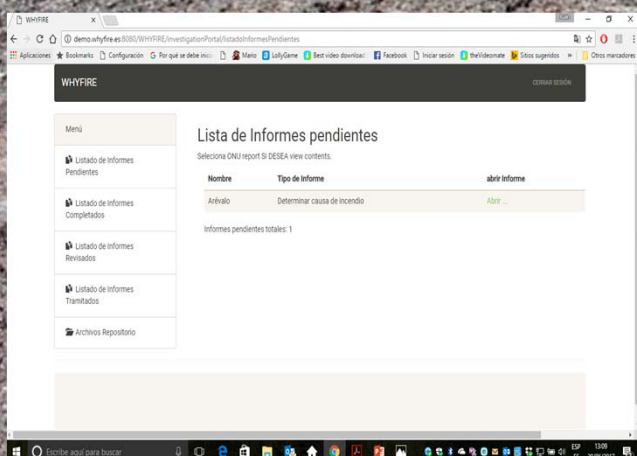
WHYFIRE ×

demo.whyfire.es:8080/WHYFIRE/investigationPortal/listadoInformesPendientes

Aplicaciones Bookmarks Configuración Por qué se debe inici Mario LollyGame Best video download Facebook Iniciar sesión theVideomate Sitios sugeridos » Otros marcadores

WHYFIRE

CERRAR SESIÓN

Menú

Listado de Informes Pendientes

Listado de Informes Completados

Listado de Informes Revisados

Listado de Informes Tramitados

Archivos Repositorio

Lista de Informes pendientes

Seleciona ONU report Si DESEA view contents.

| Nombre | Tipo de Informe | abrir Informe |
|---|---|---|
| Arévalo | Determinar causa de incendio | Abrir ... |

Informes pendientes totales: 1

Escribe aquí para buscar

ESP 13:09 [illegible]